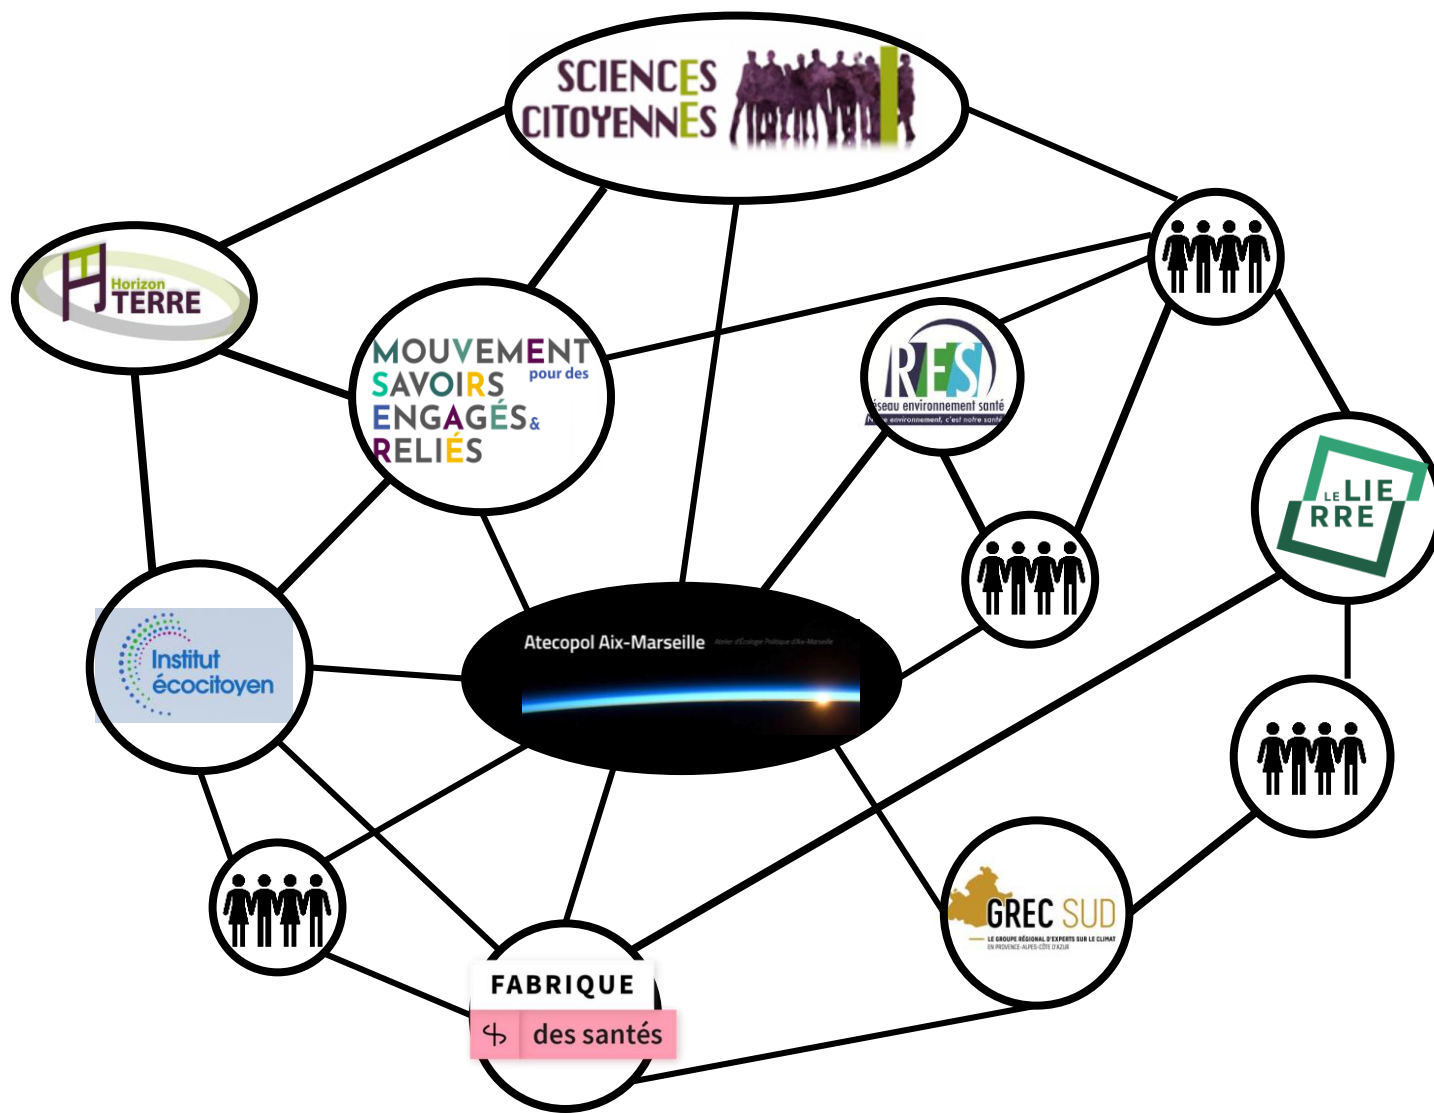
SCIENCES CITOYENNES

Horizon TERRE

MOUVEMENT pour des SAVOIRS ENGAGÉS & RELIÉS

RES
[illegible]éseau environnement santé
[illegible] environnement, c'est notre santé

LE LIERRE

Institut écocitoyen

Atecopol Aix-Marseille
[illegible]

GREC SUD
LE GROUPE RÉGIONAL D'EXPERTS SUR LE CLIMAT EN PROVENCE-ALPES-CÔTE D'AZUR

FABRIQUE des santés